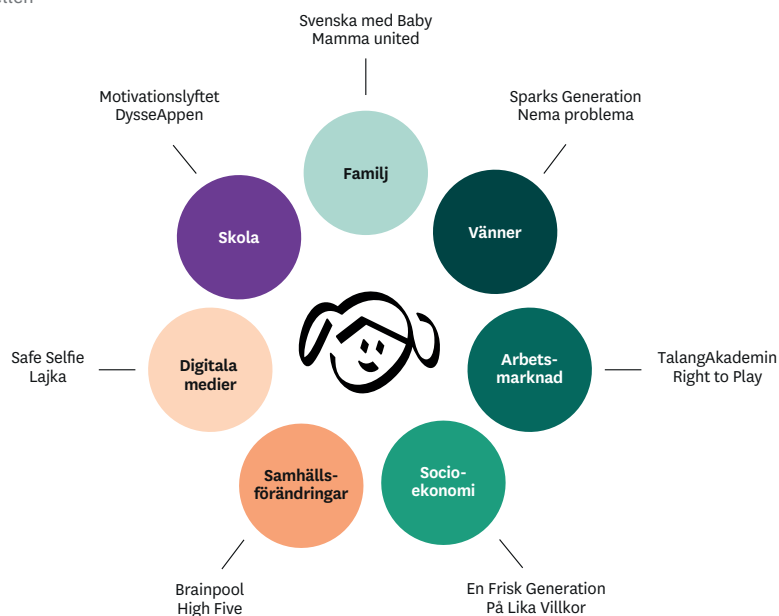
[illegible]

Svenska med Baby
Mamma united

Familj

Sparks Generation
Nema problema

Vänner

Arbets-
marknad

TalangAkademin
Right to Play

Socio-
ekonomi

En Frisk Generation
På Lika Villkor

Samhälls-
förändringar

Brainpool
High Five

Digitala
medier

Safe Selfie
Lajka

Skola

Motivationslyftet
DysseAppen